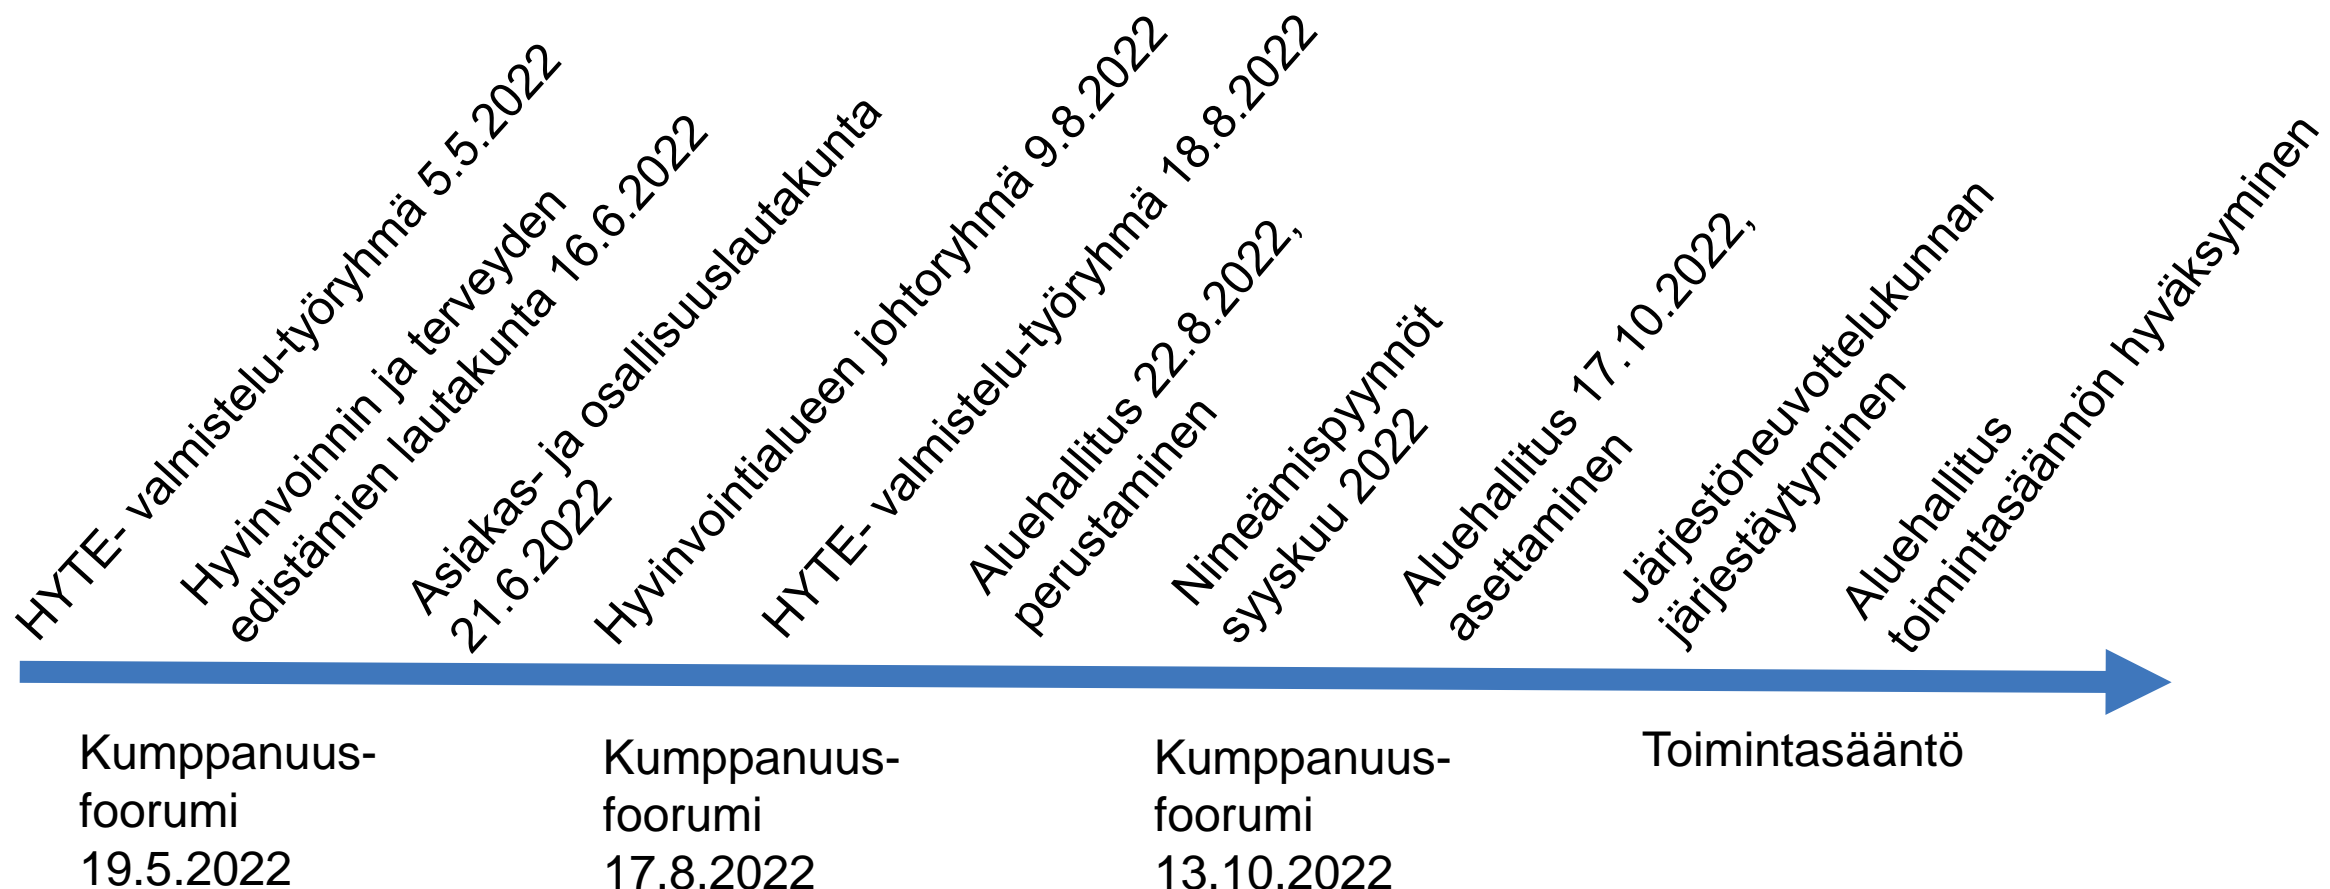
HYTE- valmistelu-työryhmä 5.5.2022

Hyvinvoinnin ja terveyden edistämien lautakunta 16.6.2022

Asiakas- ja osallisuuslautakunta 21.6.2022

Hyvinvointialueen johtoryhmä 9.8.2022

HYTE- valmistelu-työryhmä 18.8.2022

Aluehallitus 22.8.2022, perustaminen

Nimeämispyynnöt syyskuu 2022

Aluehallitus 17.10.2022, asettaminen

Järjestöneuvottelukunnan järjestäytyminen

Aluehallitus toimintasäännön hyväksyminen

Kumppanuus-foorumi 19.5.2022

Kumppanuus-foorumi 17.8.2022

Kumppanuus-foorumi 13.10.2022

Toimintasääntö